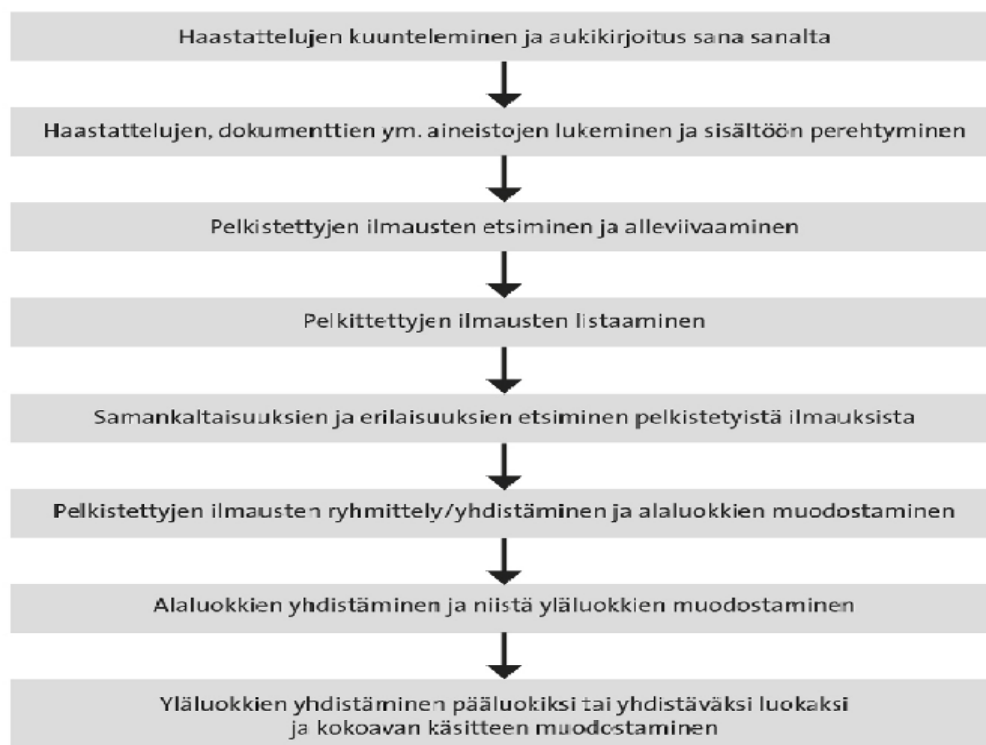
Haastattelujen kuunteleminen ja aukikirjoitus sana sanalta

Haastattelujen, dokumenttien ym. aineistojen lukeminen ja sisältöön perehtyminen

Pelkistettyjen ilmausten etsiminen ja alleviivaaminen

Pelkittettyjen ilmausten listaaminen

Samankaltaisuuksien ja erilaisuuksien etsiminen pelkistetyistä ilmauksista

Pelkistettyjen ilmausten ryhmittely/yhdistäminen ja alaluokkien muodostaminen

Alaluokkien yhdistäminen ja niistä yläluokkien muodostaminen

Yläluokkien yhdistäminen pääluokiksi tai yhdistäväksi luokaksi ja kokoavan käsitteen muodostaminen